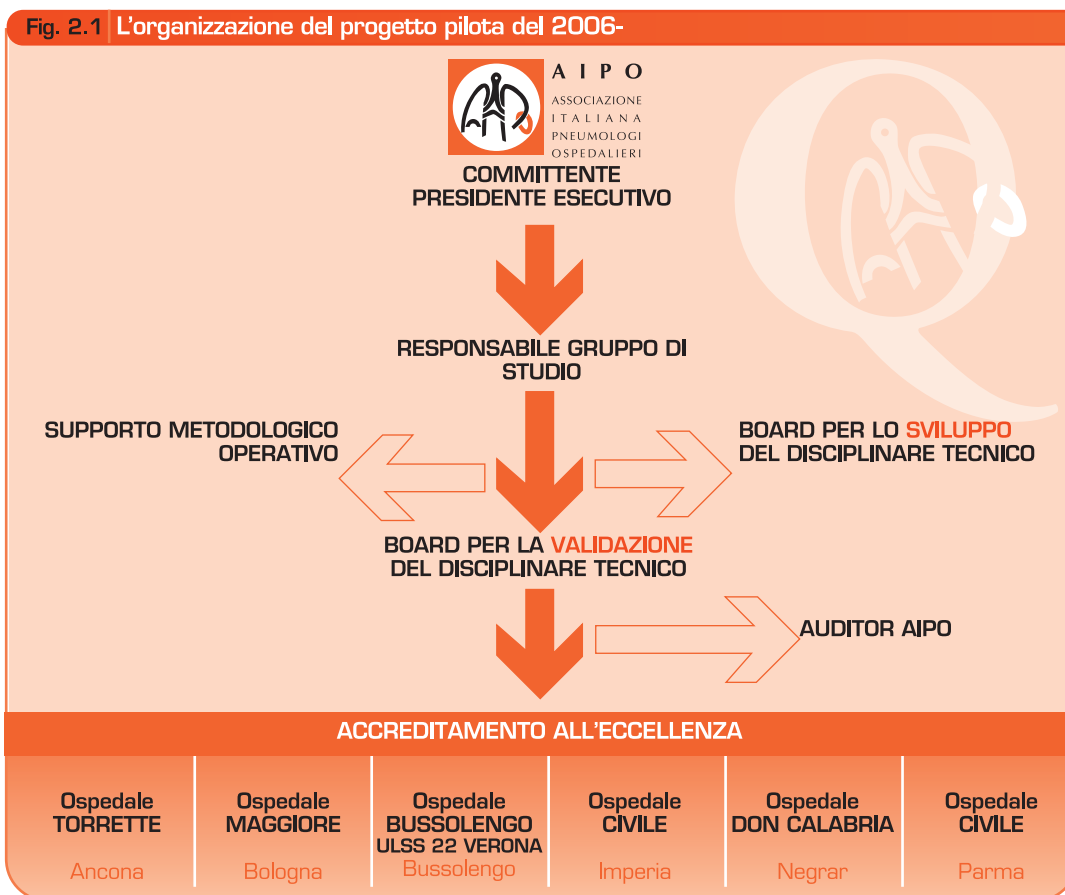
Fig. 2.1 L'organizzazione del progetto pilota del 2006-

AIPO
ASSOCIAZIONE ITALIANA PNEUMOLOGI OSPEDALIERI

COMMITTENTE
PRESIDENTE ESECUTIVO

RESPONSABILE GRUPPO DI STUDIO

SUPPORTO METODOLOGICO OPERATIVO

BOARD PER LO SVILUPPO DEL DISCIPLINARE TECNICO

BOARD PER LA VALIDAZIONE DEL DISCIPLINARE TECNICO

AUDITOR AIPO

ACCREDITAMENTO ALL'ECCELLENZA

| Ospedale TORRETTE | Ospedale MAGGIORE | Ospedale BUSSOLENGO ULSS 22 VERONA | Ospedale CIVILE | Ospedale DON CALABRIA | Ospedale CIVILE |
|---|---|---|---|---|---|
| Ancona | Bologna | Bussolengo | Imperia | Negrar | Parma |